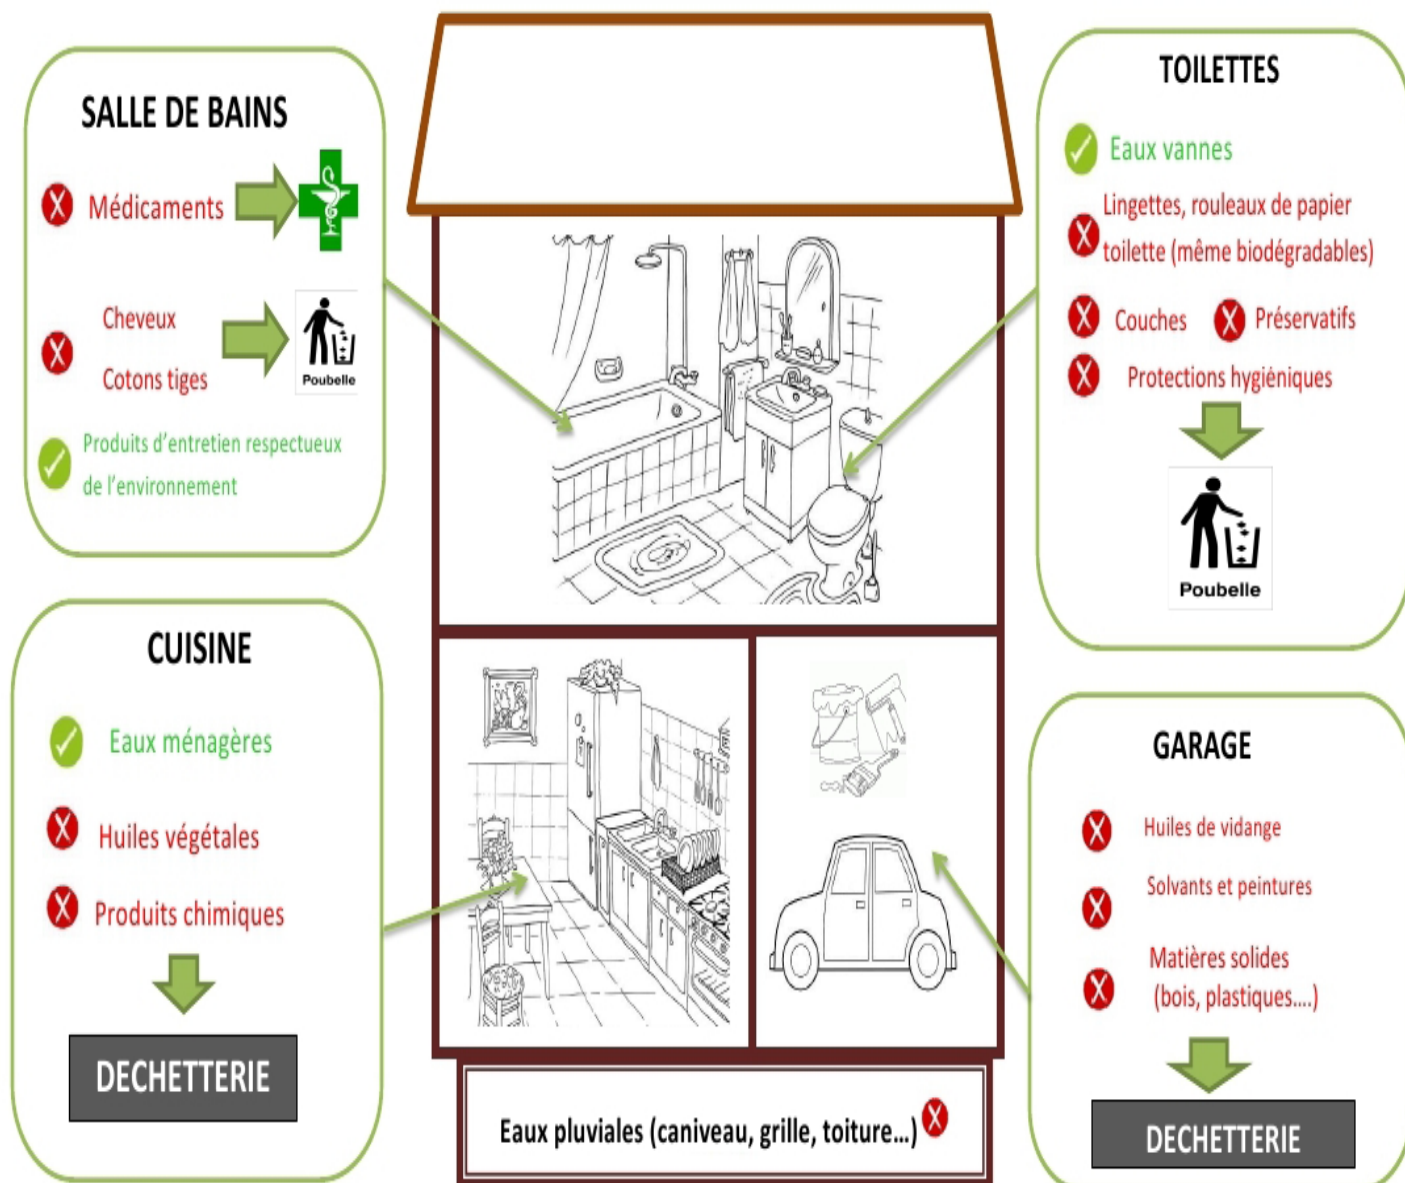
SALLE DE BAINS

Médicaments

Cheveux

Cotons tiges

Poubelle

Produits d'entretien respectueux de l'environnement

TOILETTES

Eaux vannes

Lingettes, rouleaux de papier toilette (même biodégradables)

Couches

Préservatifs

Protections hygiéniques

Poubelle

CUISINE

Eaux ménagères

Huiles végétales

Produits chimiques

DECHETTERIE

GARAGE

Huiles de vidange

Solvants et peintures

Matières solides (bois, plastiques....)

DECHETTERIE

Eaux pluviales (caniveau, grille, toiture...)